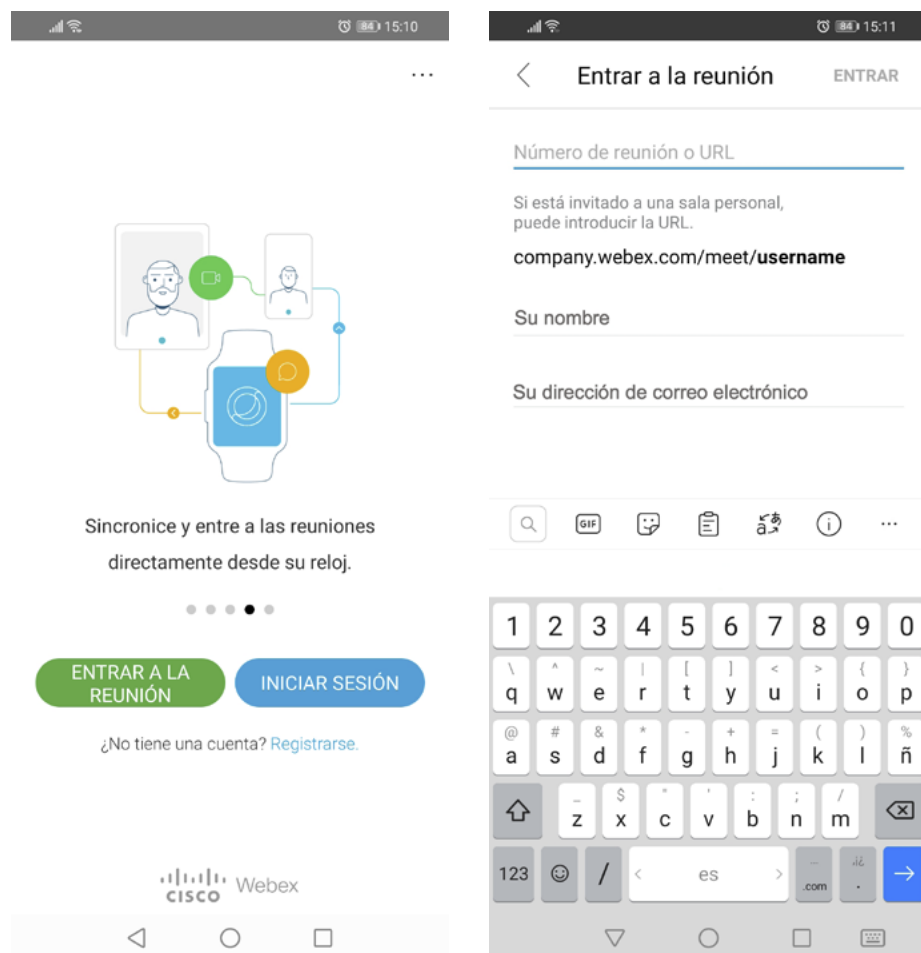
84 15:10

...

Sincronice y entre a las reuniones directamente desde su reloj.

ENTRAR A LA REUNIÓN

INICIAR SESIÓN

¿No tiene una cuenta? Registrarse.

CISCO Webex

84 15:11

Entrar a la reunión ENTRAR

Número de reunión o URL

Si está invitado a una sala personal, puede introducir la URL.

company.webex.com/meet/**username**

Su nombre

Su dirección de correo electrónico

GIF

...

1 2 3 4 5 6 7 8 9 0

\ ^ ~ | [ ] < > { }

q w e r t y u i o p

@ # & * - + = ( ) %

a s d f g h j k l ñ

_ $ " ' : ; /

z x c v b n m

123 / < es > .com .